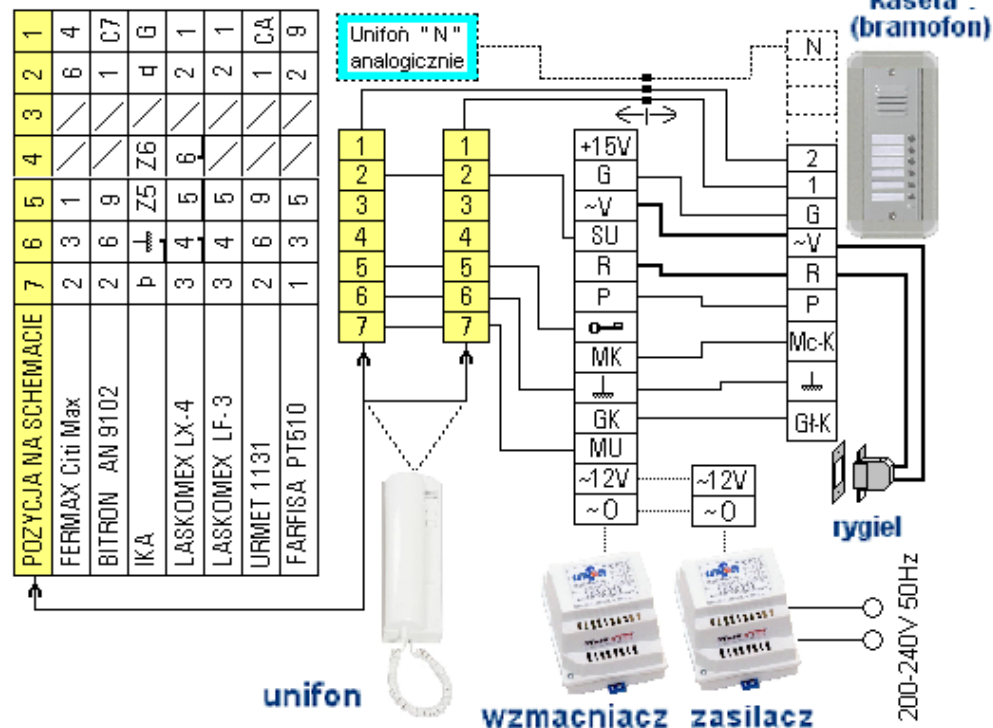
| POZYCJA NA SCHEMACIE | 7 | 6 | 5 | 4 | 3 | 2 | 1 |
|---|---|---|---|---|---|---|---|
| FERMAX Citi Max | 2 | 3 | 1 | / | / | 6 | 4 |
| BITRON AN 9102 | 2 | 6 | 9 | / | / | 1 | C7 |
| IKA | p | ⊥ | Z5 | Z6 | / | d | G |
| LASKOMEX LX-4 | 3 | 4 | 5 | 6 | / | 2 | 1 |
| LASKOMEX LF-3 | 3 | 4 | 5 | / | / | 2 | 1 |
| URMET 1131 | 2 | 6 | 9 | / | / | 1 | CA |
| FARFISA PT510 | 1 | 3 | 5 | / | / | 2 | 9 |

Unifoń " N " analogicznie

Kaseta (bramofon)

1 2 3 4 5 6 7

1 2 3 4 5 6 7

+15V G ~V SU R P MK ⊥ GK MU ~12V ~O

~12V ~O

N 2 1 G ~V R P Mc-K ⊥ GłK

rygiel

200-240V 50Hz

unifon

wzmacniacz zasilacz